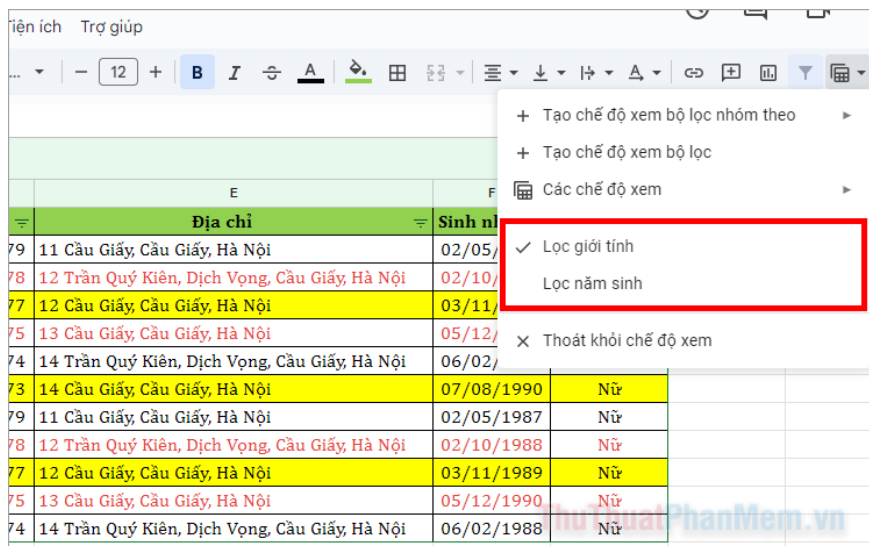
iện ích Trợ giúp

12

B I A

Tạo chế độ xem bộ lọc nhóm theo

Tạo chế độ xem bộ lọc

Các chế độ xem

Lọc giới tính

Lọc năm sinh

Thoát khỏi chế độ xem

| | E | F | |
|---|---|---|---|
| | Địa chỉ | Sinh nh | |
| 79 | 11 Cầu Giấy, Cầu Giấy, Hà Nội | 02/05/ | |
| 78 | 12 Trần Quý Kiên, Dịch Vọng, Cầu Giấy, Hà Nội | 02/10/ | |
| 77 | 12 Cầu Giấy, Cầu Giấy, Hà Nội | 03/11/ | |
| 75 | 13 Cầu Giấy, Cầu Giấy, Hà Nội | 05/12/ | |
| 74 | 14 Trần Quý Kiên, Dịch Vọng, Cầu Giấy, Hà Nội | 06/02/ | |
| 73 | 14 Cầu Giấy, Cầu Giấy, Hà Nội | 07/08/1990 | Nữ |
| 79 | 11 Cầu Giấy, Cầu Giấy, Hà Nội | 02/05/1987 | Nữ |
| 78 | 12 Trần Quý Kiên, Dịch Vọng, Cầu Giấy, Hà Nội | 02/10/1988 | Nữ |
| 77 | 12 Cầu Giấy, Cầu Giấy, Hà Nội | 03/11/1989 | Nữ |
| 75 | 13 Cầu Giấy, Cầu Giấy, Hà Nội | 05/12/1990 | Nữ |
| 74 | 14 Trần Quý Kiên, Dịch Vọng, Cầu Giấy, Hà Nội | 06/02/1988 | Nữ |

ThuThuatPhanMem.vn